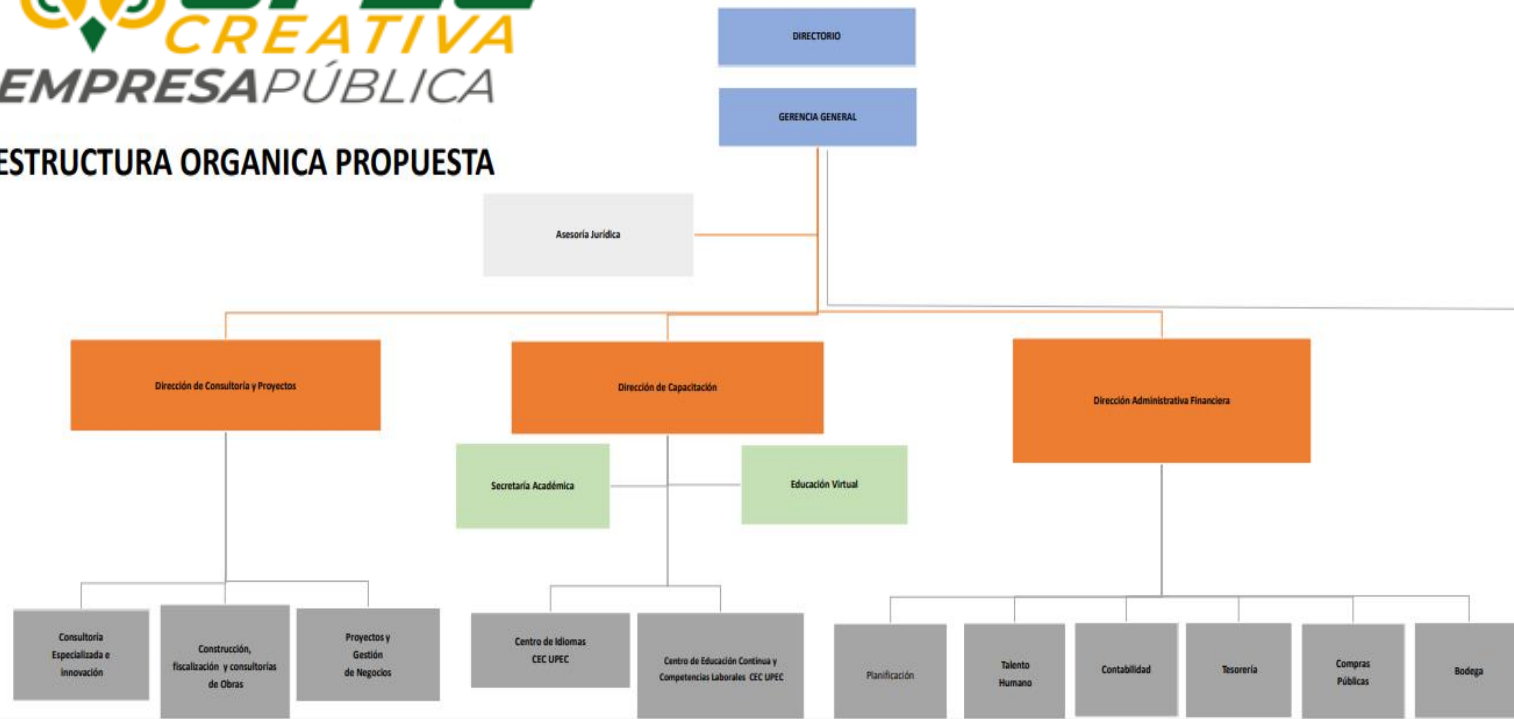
CREATIVA
EMPRESAPÚBLICA

ESTRUCTURA ORGANICA PROPUESTA

DIRECTORIO

GERENCIA GENERAL

Asesoría Jurídica

Dirección de Consultoría y Proyectos

Dirección de Capacitación

Dirección Administrativa Financiera

Secretaría Académica

Educación Virtual

Consultoría Especializada e Innovación

Construcción, fiscalización y consultorías de Obras

Proyectos y Gestión de Negocios

Centro de Idiomas CEC UPEC

Centro de Educación Continua y Competencias Laborales CEC UPEC

Planificación

Talento Humano

Contabilidad

Tesorería

Compras Públicas

Bodega